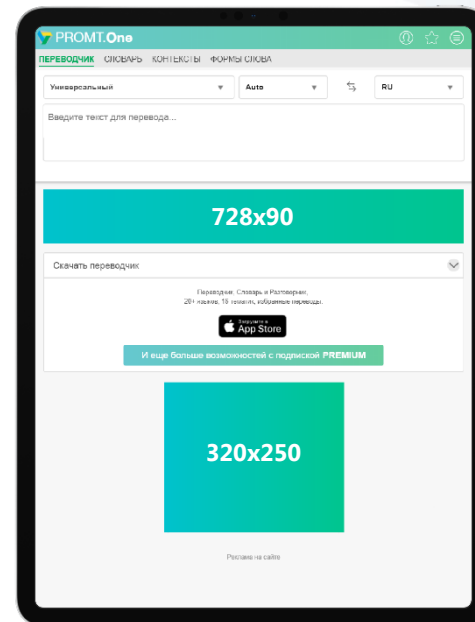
PROMT.One

ПЕРЕВОДЧИК СЛОВАРЬ КОНТЕКСТЫ ФОРМЫ СЛОВА

Универсальный

Auto

RU

Введите текст для перевода...

728x90

Скачать переводчик

Переводчик, Словарь и Разговорник, 20+ языков, 15 тематик, избранные переводы.

Загрузите в App Store

И еще больше возможностей с подпиской PREMIUM

320x250

Реклама на сайте